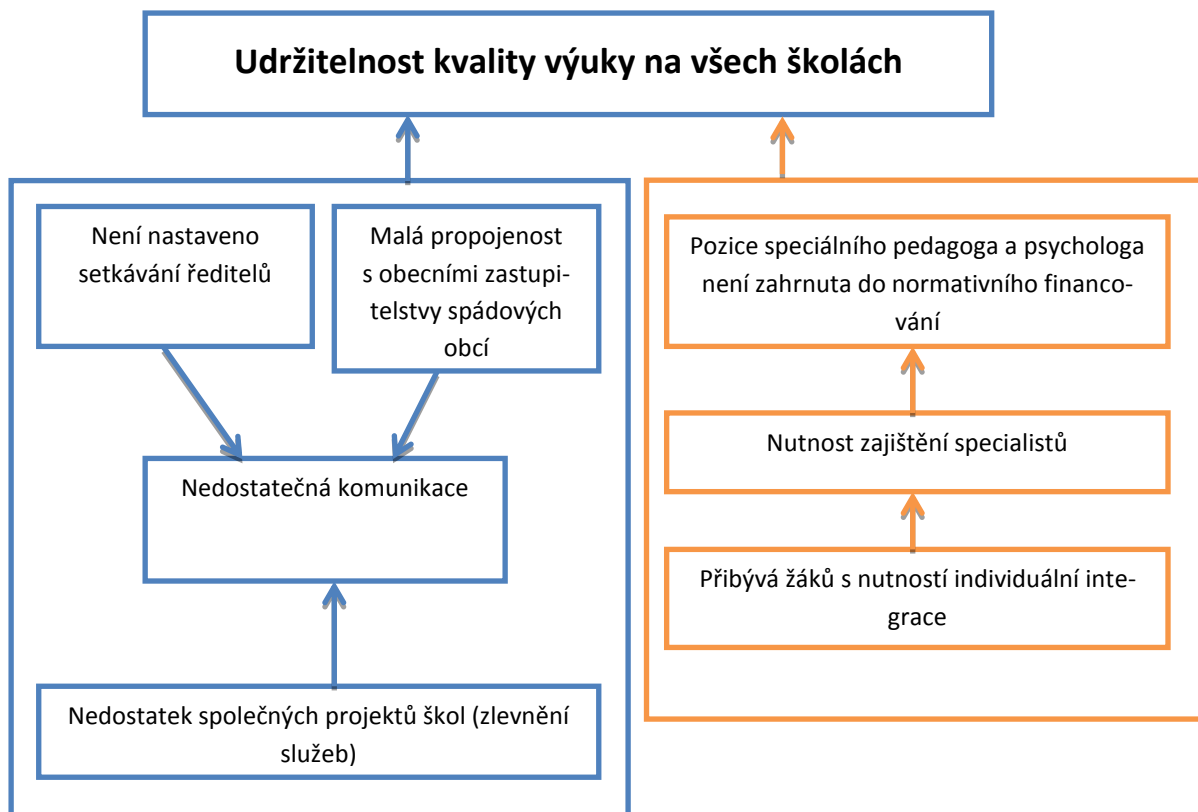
Udržitelnost kvality výuky na všech školách

Není nastaveno setkávání ředitelů

Malá propojenost s obecními zastupitelstvy spádových obcí

Nedostatečná komunikace

Nedostatek společných projektů škol (zlevnění služeb)

Pozice speciálního pedagoga a psychologa není zahrnuta do normativního financování

Nutnost zajištění specialistů

Přibývá žáků s nutností individuální integrace